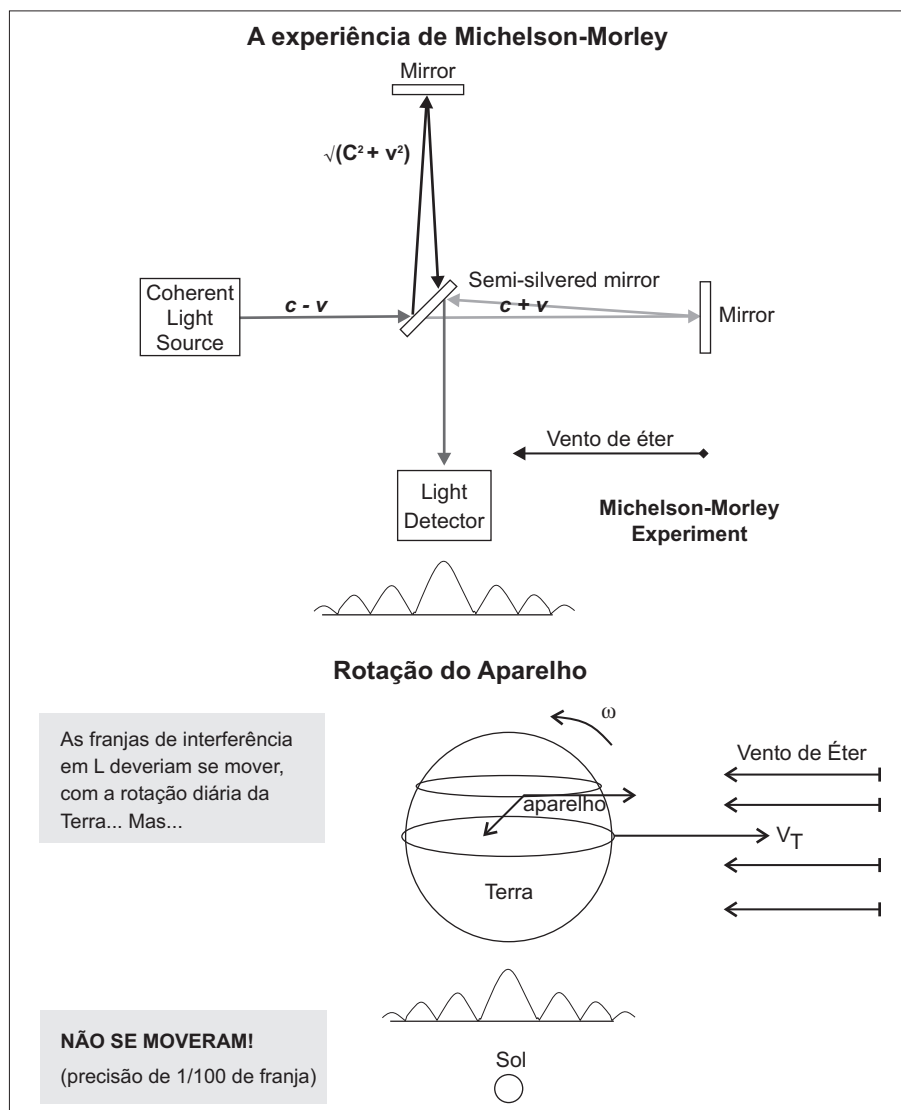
A experiência de Michelson-Morley

Mirror

$\sqrt{(C^2 + v^2)}$

Semi-silvered mirror

Coherent Light Source

$c - v$

$c + v$

Mirror

Vento de éter

Light Detector

Michelson-Morley Experiment

Rotação do Aparelho

As franjas de interferência em L deveriam se mover, com a rotação diária da Terra... Mas...

ω

Vento de Éter

aparelho

$V_T$

Terra

NÃO SE MOVERAM!

(precisão de 1/100 de franja)

Sol